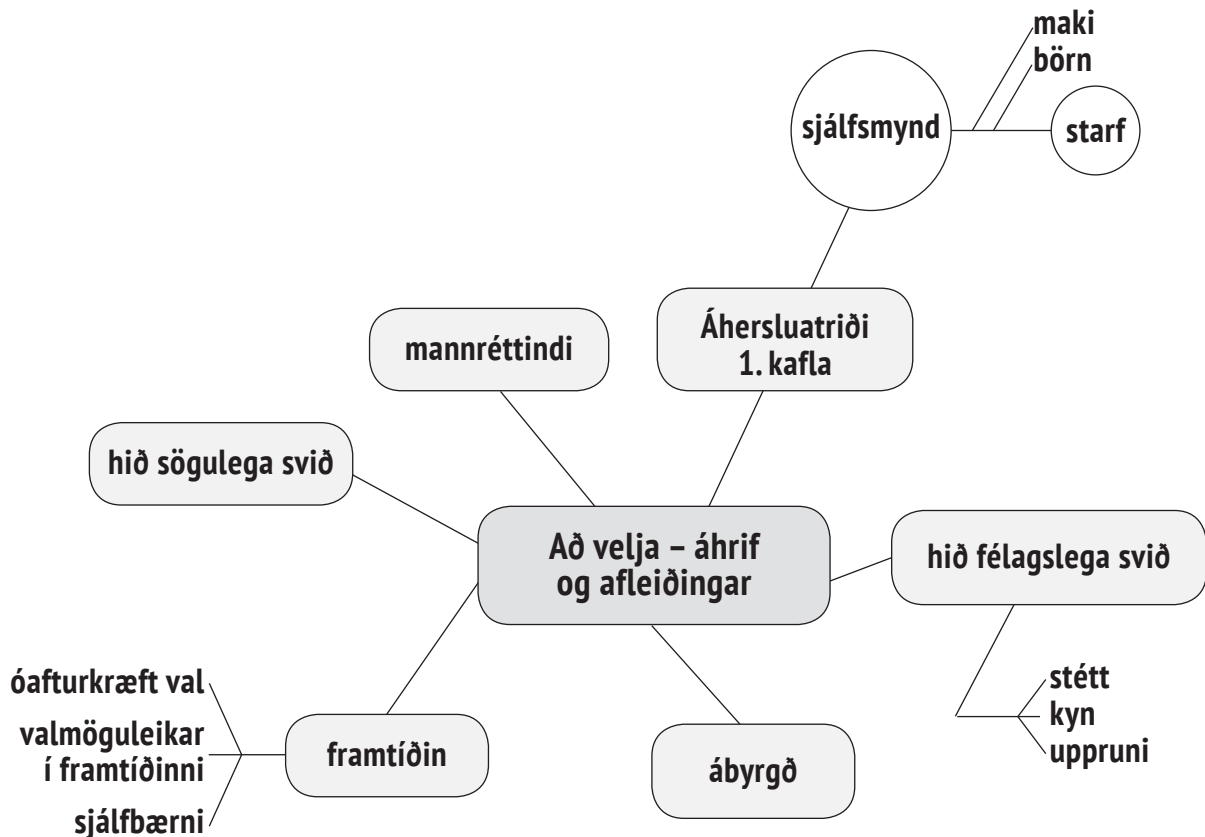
maki
börn
sjálfsmynd
starf

Áhersluatriði 1. kafla

mannréttindi

hið sögulega svið

Að velja – áhrif og afleiðingar

hið félagslega svið

stétt
kyn
uppruni

óafturkræft val
valmöguleikar í framtíðinni
sjálfbærni

framtíðin

ábyrgð